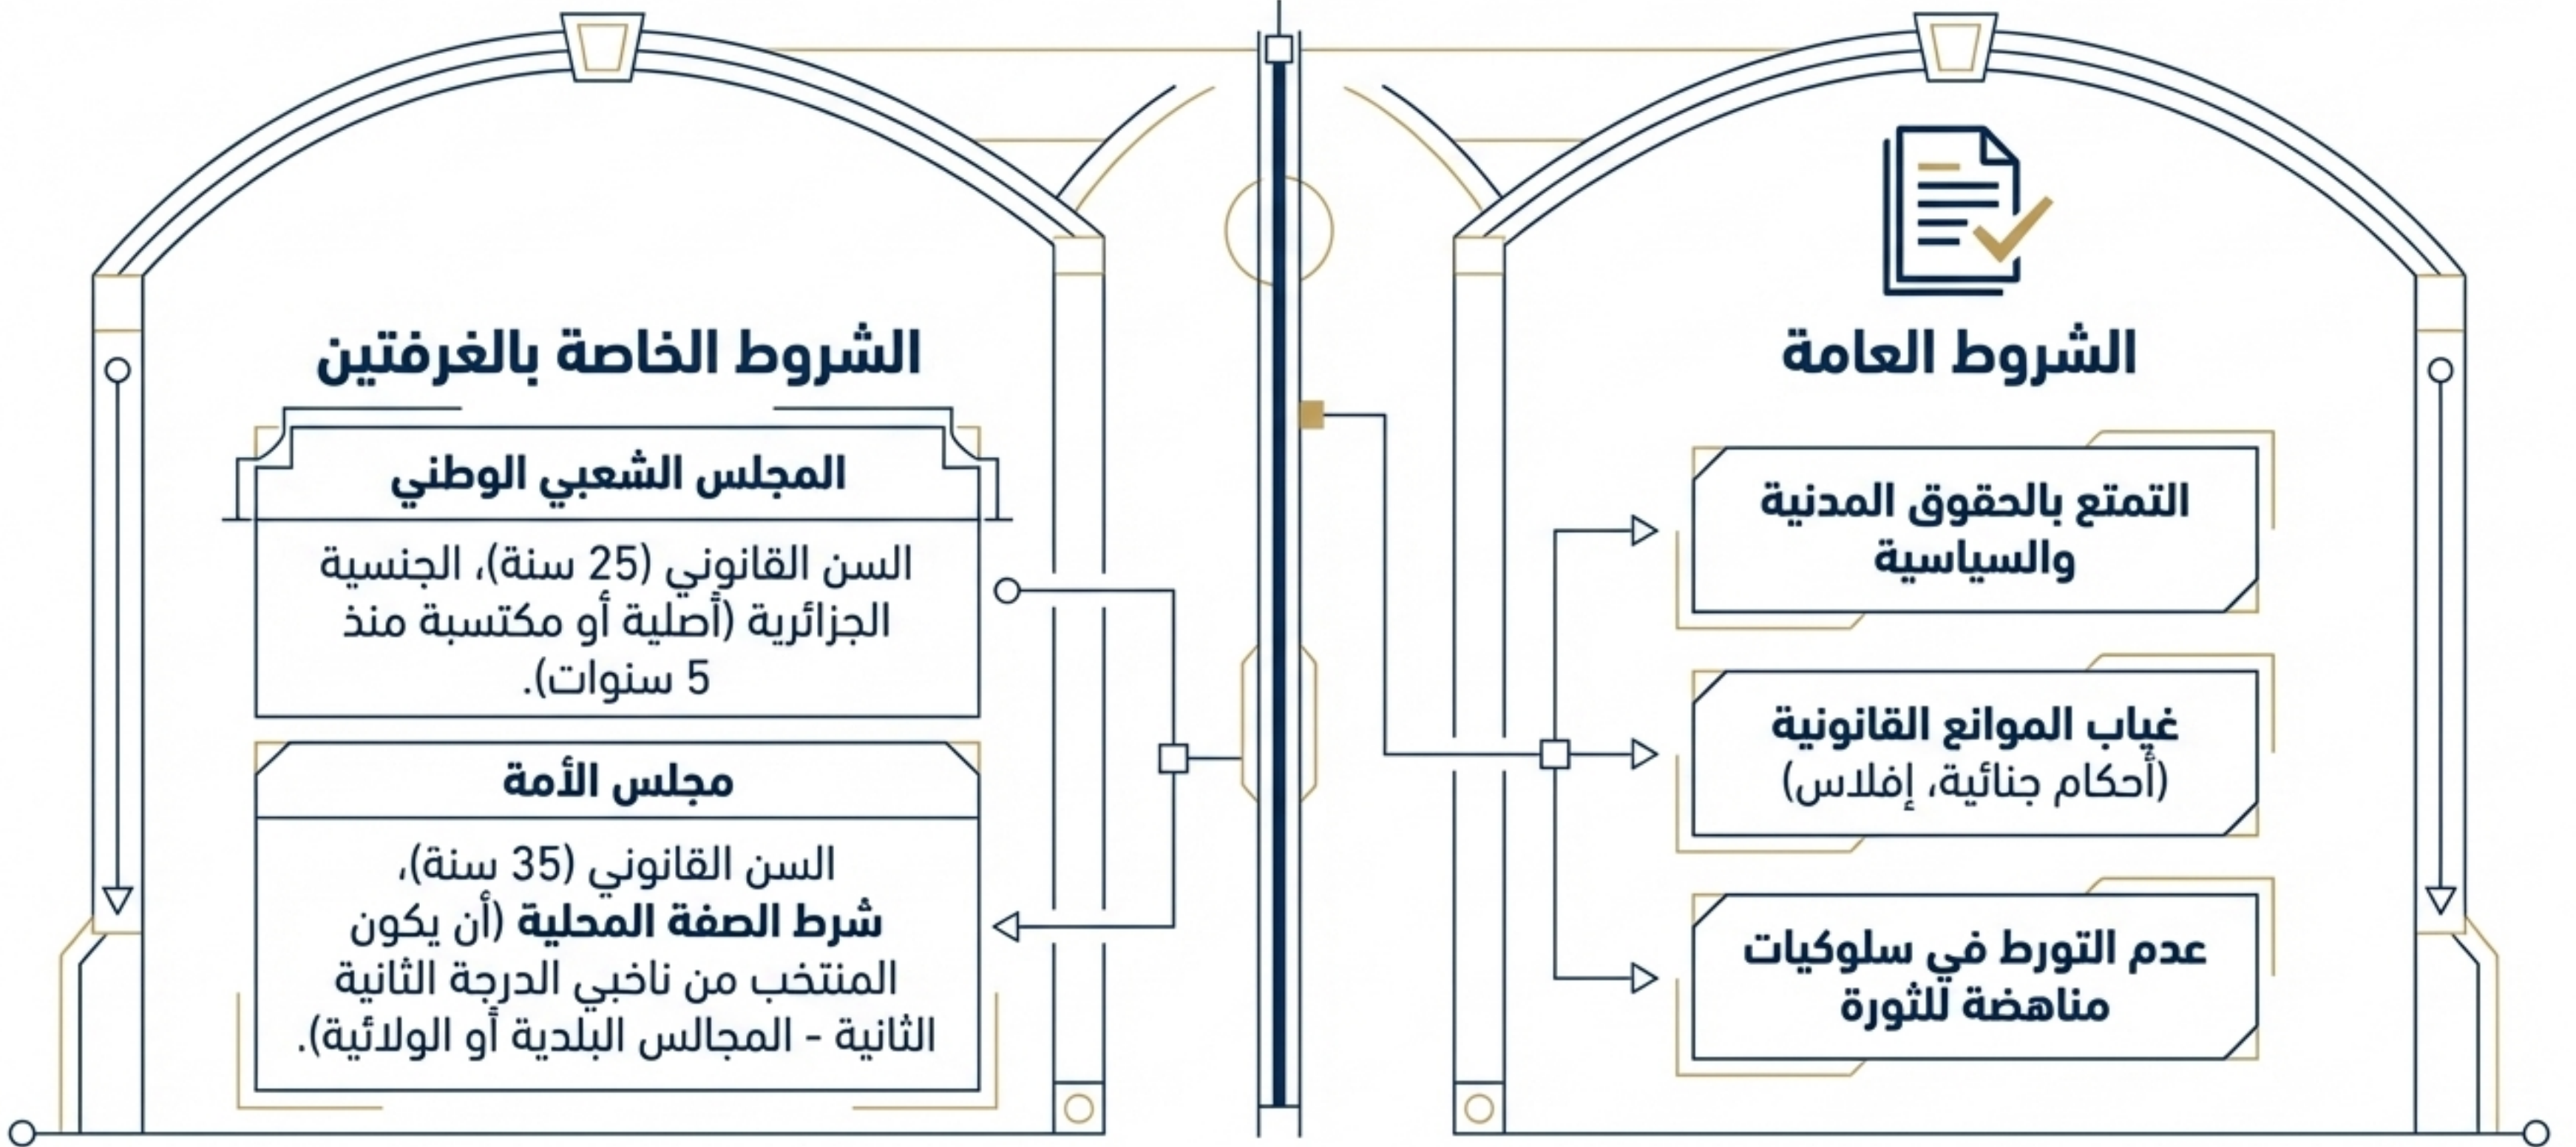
الشروط العامة

التمتع بالحقوق المدنية والسياسية

غياب الموانع القانونية (أحكام جنائية، إفلاس)

عدم التورط في سلوكيات مناهضة للثورة

الشروط الخاصة بالغرفتين

المجلس الشعبي الوطني

السن القانوني (25 سنة)، الجنسية الجزائرية (أصلية أو مكتسبة منذ 5 سنوات).

مجلس الأمة

السن القانوني (35 سنة)، شرط الصفة المحلية (أن يكون المنتخب من ناخبي الدرجة الثانية الثانية - المجالس البلدية أو الولائية).